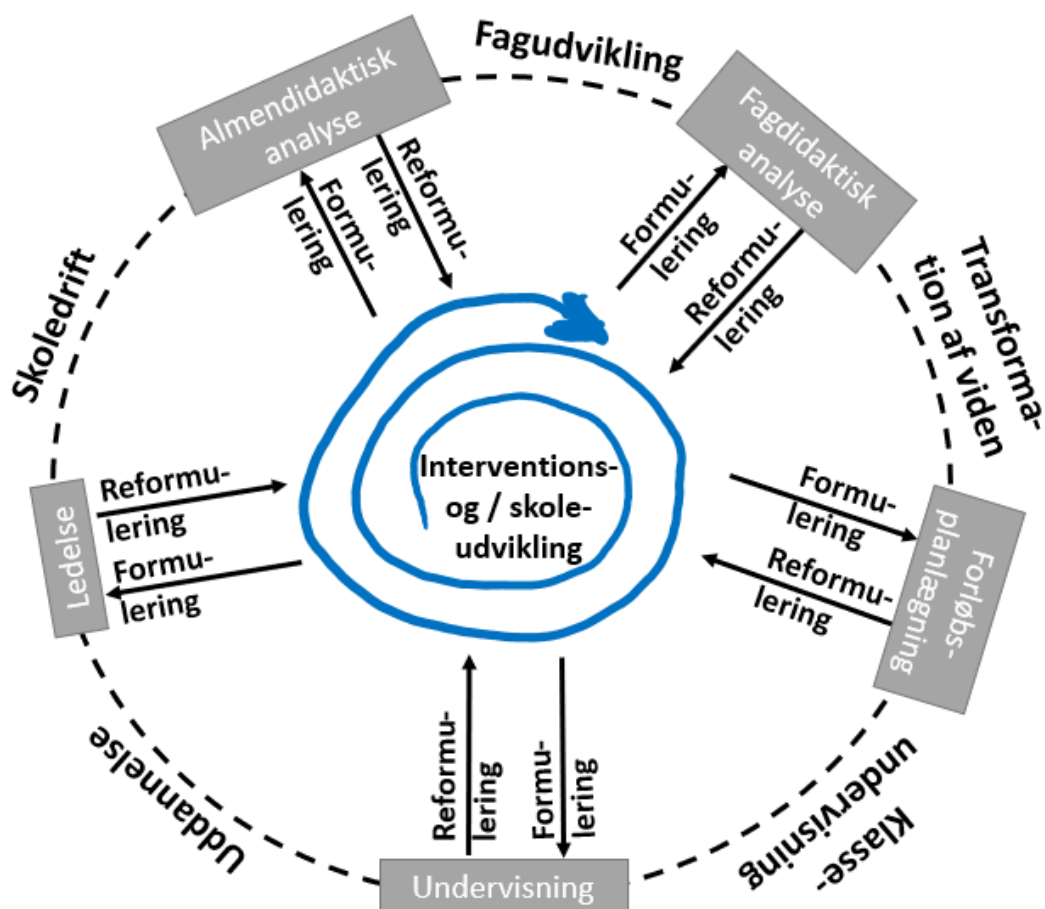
Fagudvikling

Almendidaktisk analyse

Reformulering

Formulering

Fagdidaktisk analyse

Formulering

Reformulering

Skoledrift

Transformation af viden

Interventions- og / skoleudvikling

Ledelse

Reformulering

Formulering

Formulering

Reformulering

Forløbsplanlægning

Uddannelse

Reformulering

Formulering

Klasseundervisning

Undervisning